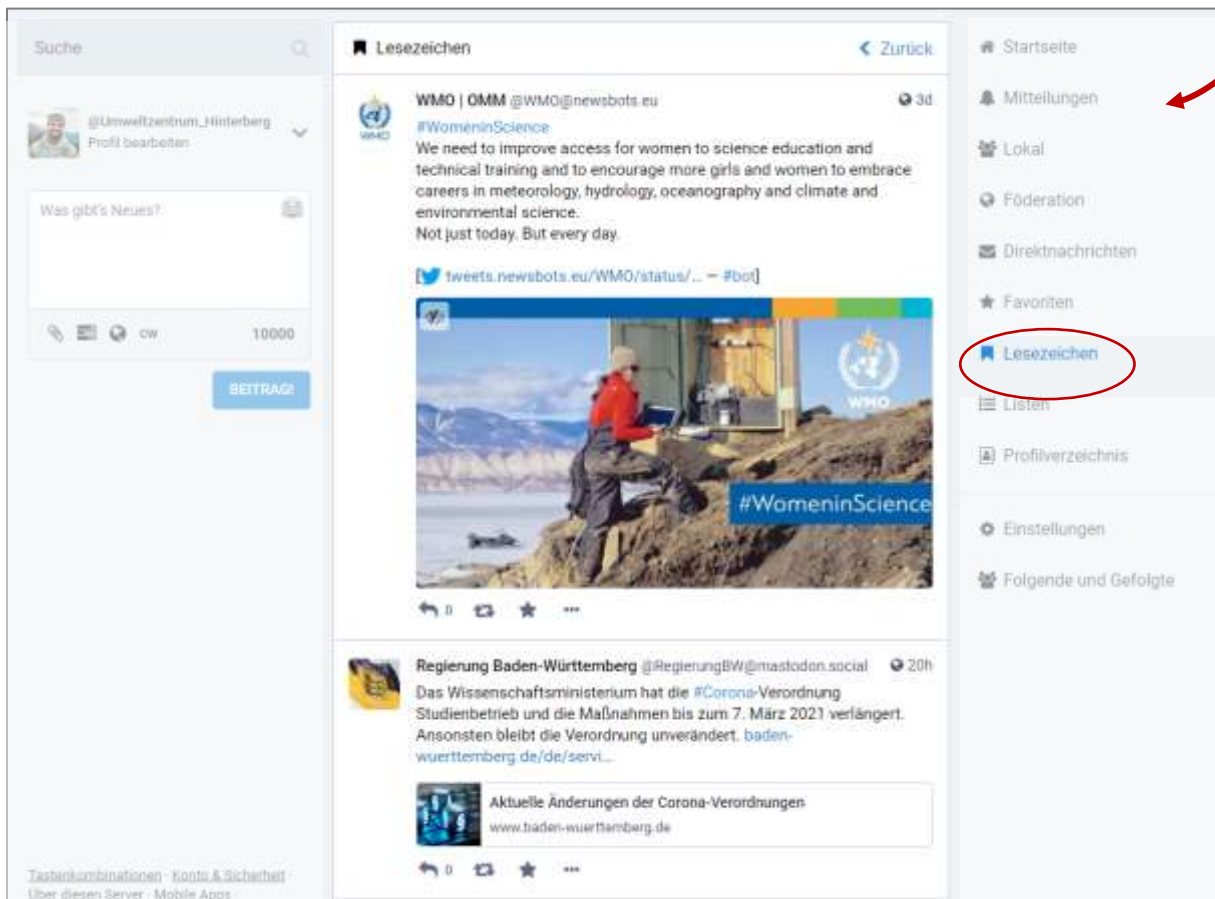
Suche

@Umweltzentrum_Hinterberg
Profil bearbeiten

Was gibt's Neues?

CW 10000

BEITRAG!

Tastenkombinationen · Konto & Sicherheit · Über diesen Server · Mobile Apps

Lesezeichen

Zurück

WMO | OMM @WMO@newsbots.eu 3d

#WomeninScience
We need to improve access for women to science education and technical training and to encourage more girls and women to embrace careers in meteorology, hydrology, oceanography and climate and environmental science.
Not just today. But every day.

[tweets.newsbots.eu/WMO/status/... — #bot]

WMO

#WomeninScience

0

Regierung Baden-Württemberg @RegierungBW@mastodon.social 20h

Das Wissenschaftsministerium hat die #Corona-Verordnung Studienbetrieb und die Maßnahmen bis zum 7. März 2021 verlängert. Ansonsten bleibt die Verordnung unverändert. baden-wuerttemberg.de/de/servi...

Aktuelle Änderungen der Corona-Verordnungen
www.baden-wuerttemberg.de

0

Startseite
Mitteilungen
Lokal
Föderation
Direktnachrichten
Favoriten
Lesezeichen
Listen
Profilverzeichnis
Einstellungen
Folgende und Gefolgte